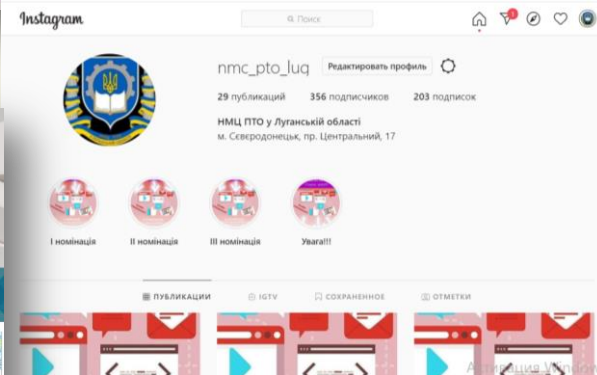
Instagram

Поиск

1

nmc_pto_luq

Редактировать профиль

29 публикаций 356 подписчиков 203 подписок

НМЦ ПТО у Луганській області

м. Сєвєродонецьк, пр. Центральний, 17

І номінація

ІІ номінація

ІІІ номінація

Увага!!!

ПУБЛИКАЦИИ IGTV СОХРАНЕННОЕ ОТМЕТКИ

Активация Windows